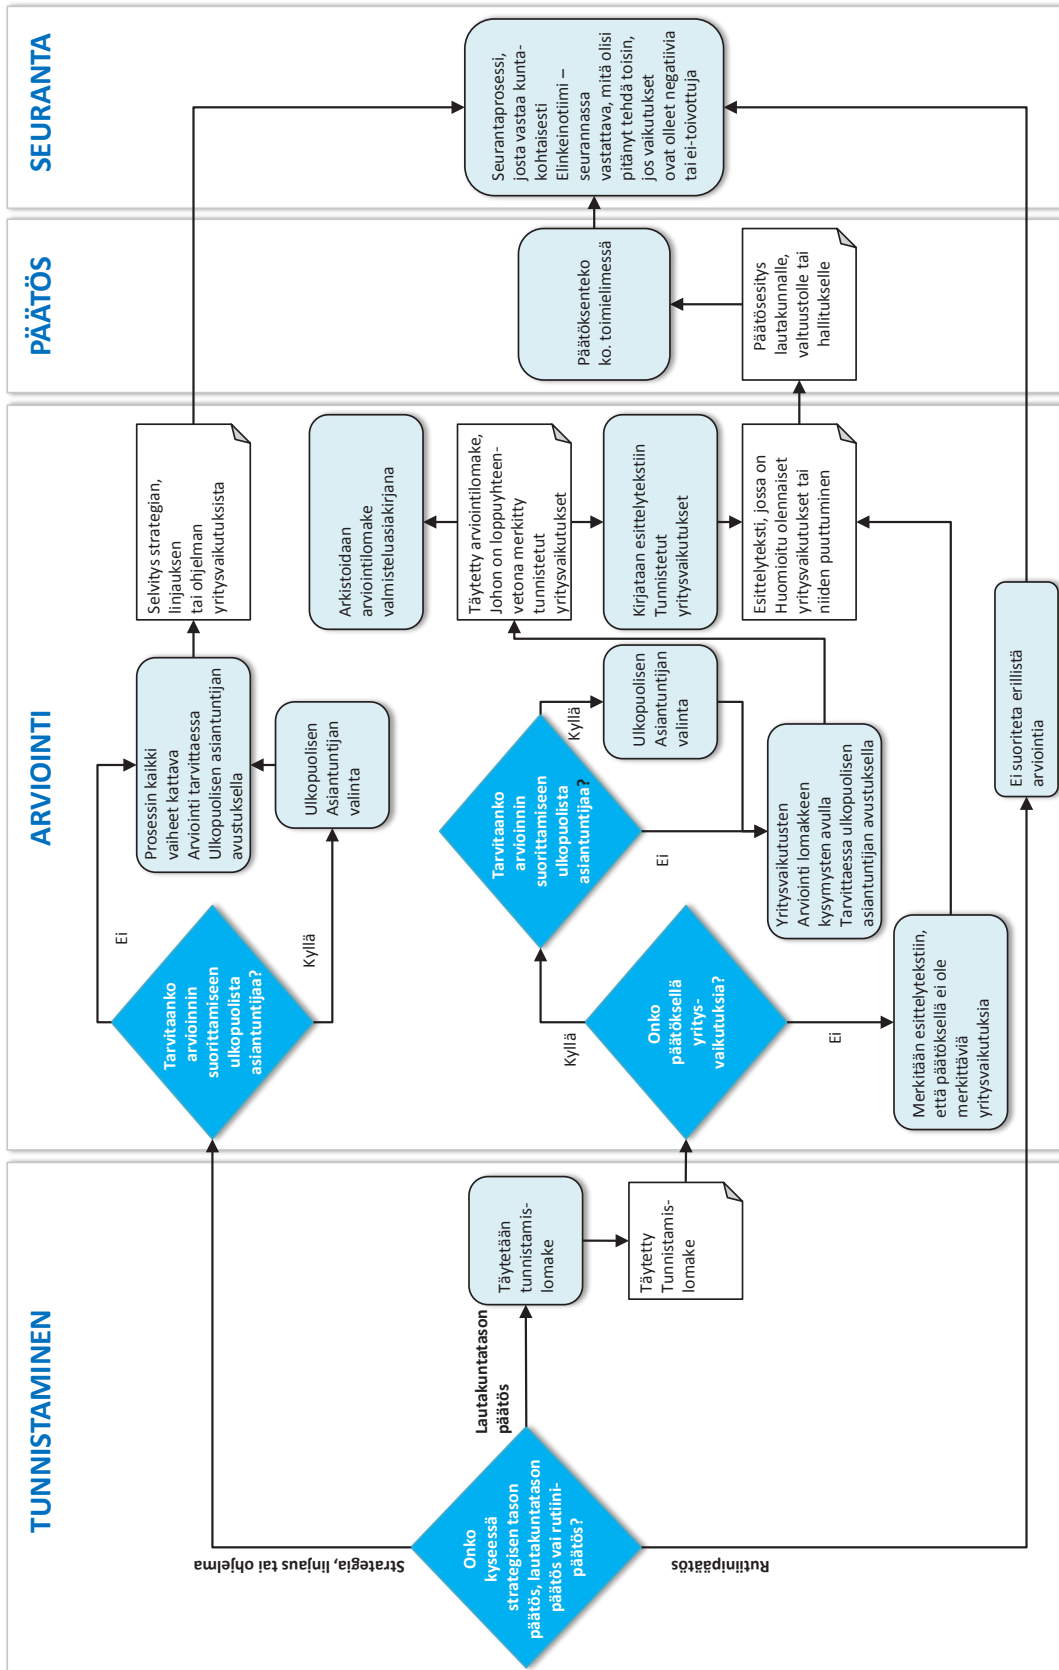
TUNNISTAMINEN

Onko kyseessä strategisen tason päätös, lautakuntatason päätös vai rutiinipäätös?

Strategia, linjaus tai ohjelma

Lautakuntatason päätös

Rutiinipäätös

Täytetään tunnistamislomake

Täytetty Tunnistamislomake

ARVIOINTI

Tarvitaanko arvioinnin suorittamiseen ulkopuolista asiantuntijaa?

Ei

Kyllä

Prosessin kaikki vaiheet kattava Arviointi tarvittaessa Ulkopuolisen asiantuntijan avustuksella

Ulkopuolisen Asiantuntijan valinta

Selvitys strategian, linjauksen tai ohjelman yritysvaikutuksista

Onko päätöksellä yritysvaikutuksia?

Kyllä

Ei

Merkitään esittelytekstiin, että päätöksellä ei ole merkittäviä yritysvaikutuksia

Tarvitaanko arvioinnin suorittamiseen ulkopuolista asiantuntijaa?

Kyllä

Ei

Ulkopuolisen Asiantuntijan valinta

Yritysvaikutusten Arviointi lomakkeen kysymysten avulla Tarvittaessa ulkopuolisen asiantuntijan avustuksella

Täytetty arviointilomake, Johon on loppuyhteenvetona merkitty tunnistetut yritysvaikutukset

Arkistoidaan arviointilomake valmisteluasiakirjana

Kirjataan esittelytekstiin Tunnistetut yritysvaikutukset

Esittelyteksti, jossa on Huomioitu olennaiset yritysvaikutukset tai niiden puuttuminen

Ei suoriteta erillistä arviointia

PÄÄTÖS

Päätösesitys lautakunnalle, valtuustolle tai hallitukselle

Päätöksenteko ko. toimielimessä

SEURANTA

Seurantaprosessi, josta vastaa kuntakohtaisesti Elinkeinotiimi – seurannassa vastattava, mitä olisi pitänyt tehdä toisin, jos vaikutukset ovat olleet negatiivia tai ei-toivottuja